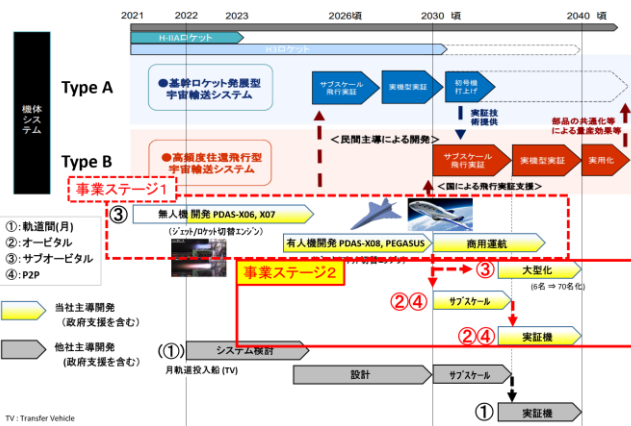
2021 2022 2023 2026頃 2030 頃 2040 頃

H-IIAロケット

H3ロケット

機体システム

Type A

●基幹ロケット発展型宇宙輸送システム

サブスケール飛行実証

実機型実証

初号機打上げ

実証技術提供

部品の共通化等による量産効果等

＜民間主導による開発＞

Type B

●高頻度往還飛行型宇宙輸送システム

サブスケール飛行実証

実機型実証

実用化

＜国による飛行実証支援＞

事業ステージ1

③ 無人機 開発 PDAS-X06, X07

(ジェット/ロケット切替エンジン)

①：軌道間(月)
②：オービタル
③：サブオービタル
④：P2P

有人機開発 PDAS-X08, PEGASUS

商用運航

事業ステージ2

③ 大型化

(6名 ⇒ 70名化)

当社主導開発
(政府支援を含む)

②④ サブスケール

②④ 実証機

他社主導開発
(政府支援を含む)

(①) システム検討

月軌道投入船 (TV)

設計

サブスケール

① 実証機

TV : Transfer Vehicle